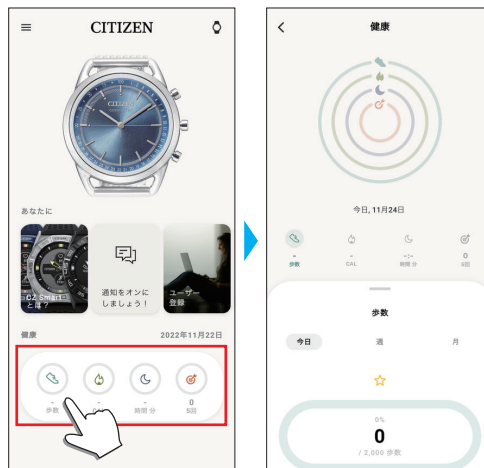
CITIZEN

CITIZEN

あなたに

CZ Smart とは？

通知をオンにしましょう！

ユーザー登録

健康

2022年11月22日

-
歩数

-
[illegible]

-
時間 分

0
5回

健康

今日, 11月24日

-
歩数

-
CAL

-:-
時間 分

0
5回

歩数

今日

週

月

0%
0
/ 2,000 歩数